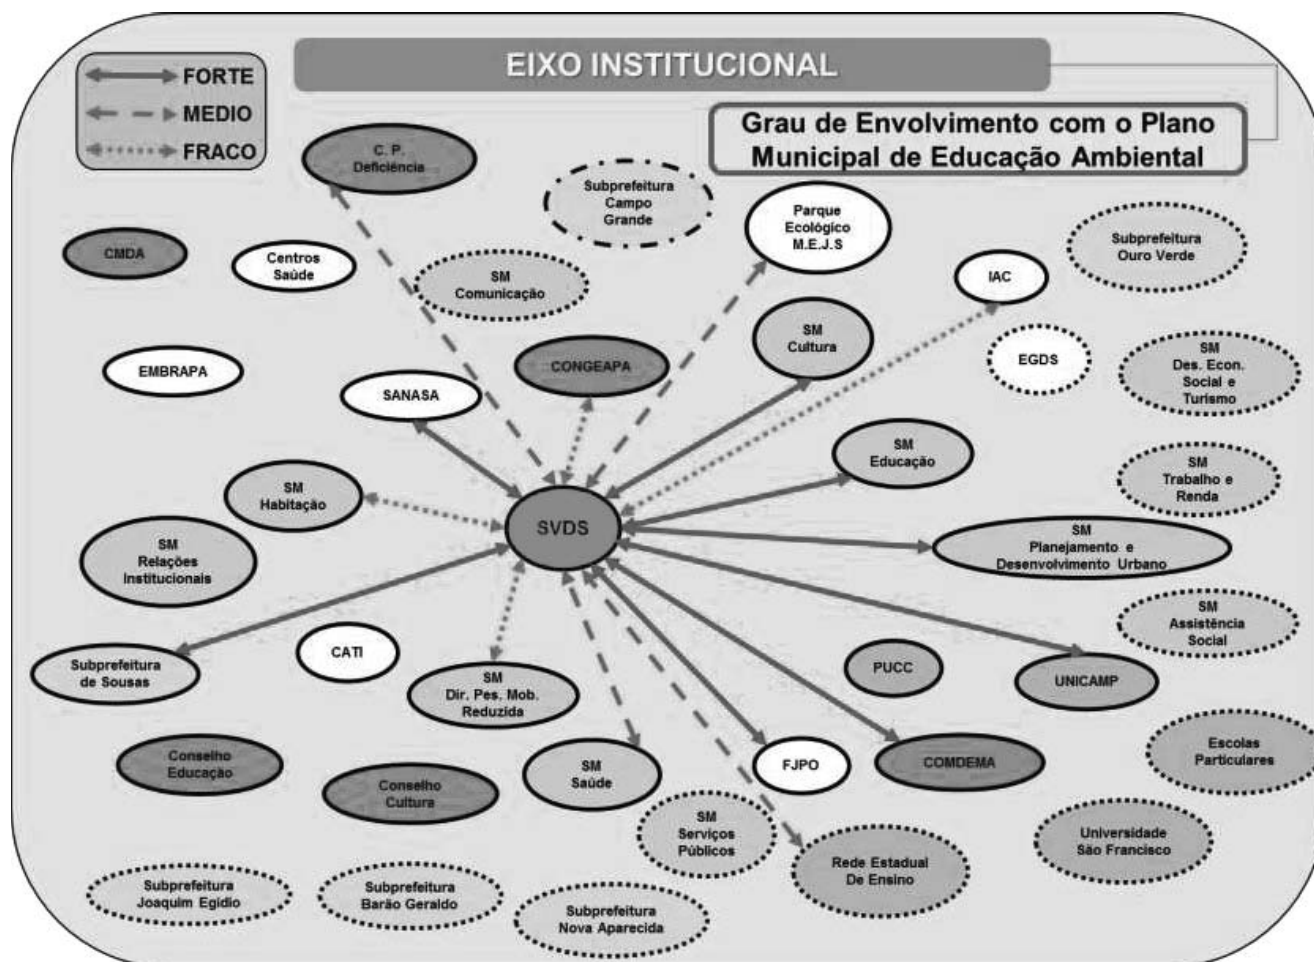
EIXO INSTITUCIONAL

FORTE
MEDIO
FRACO

Grau de Envolvimento com o Plano Municipal de Educação Ambiental

C. P. Deficiência

Subprefeitura Campo Grande

Parque Ecológico M.E.J.S

Subprefeitura Ouro Verde

CMDA

Centros Saúde

SM Comunicação

IAC

SM Cultura

EGDS

EMBRAPA

CONGEAPA

SM Des. Econ. Social e Turismo

SANASA

SM Educação

SM Trabalho e Renda

SM Habitação

SVDS

SM Relações Institucionais

SM Planejamento e Desenvolvimento Urbano

SM Assistência Social

Subprefeitura de Sousas

CATI

SM Dir. Pes. Mob. Reduzida

PUCC

UNICAMP

Escolas Particulares

Conselho Educação

Conselho Cultura

SM Saúde

FJPO

COMDEMA

SM Serviços Públicos

Universidade São Francisco

Rede Estadual De Ensino

Subprefeitura Joaquim Egidio

Subprefeitura Barão Geraldo

Subprefeitura Nova Aparecida